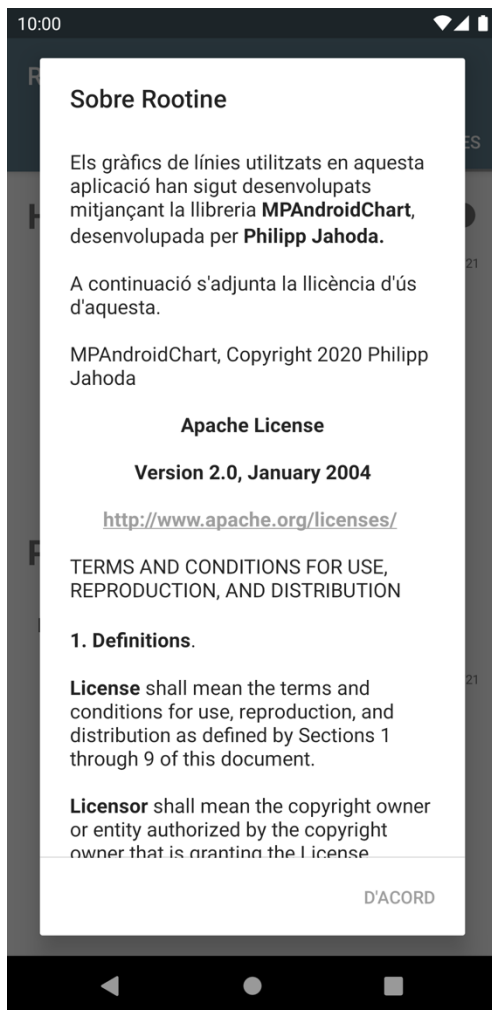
10:00

Sobre Rootine

Els gràfics de línies utilitzats en aquesta aplicació han sigut desenvolupats mitjançant la llibreria **MPAndroidChart**, desenvolupada per **Philipp Jahoda.**

A continuació s'adjunta la llicència d'ús d'aquesta.

MPAndroidChart, Copyright 2020 Philipp Jahoda

**Apache License**

**Version 2.0, January 2004**

http://www.apache.org/licenses/

TERMS AND CONDITIONS FOR USE, REPRODUCTION, AND DISTRIBUTION

**1. Definitions**.

**License** shall mean the terms and conditions for use, reproduction, and distribution as defined by Sections 1 through 9 of this document.

**Licensor** shall mean the copyright owner or entity authorized by the copyright owner that is granting the License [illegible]

D'ACORD